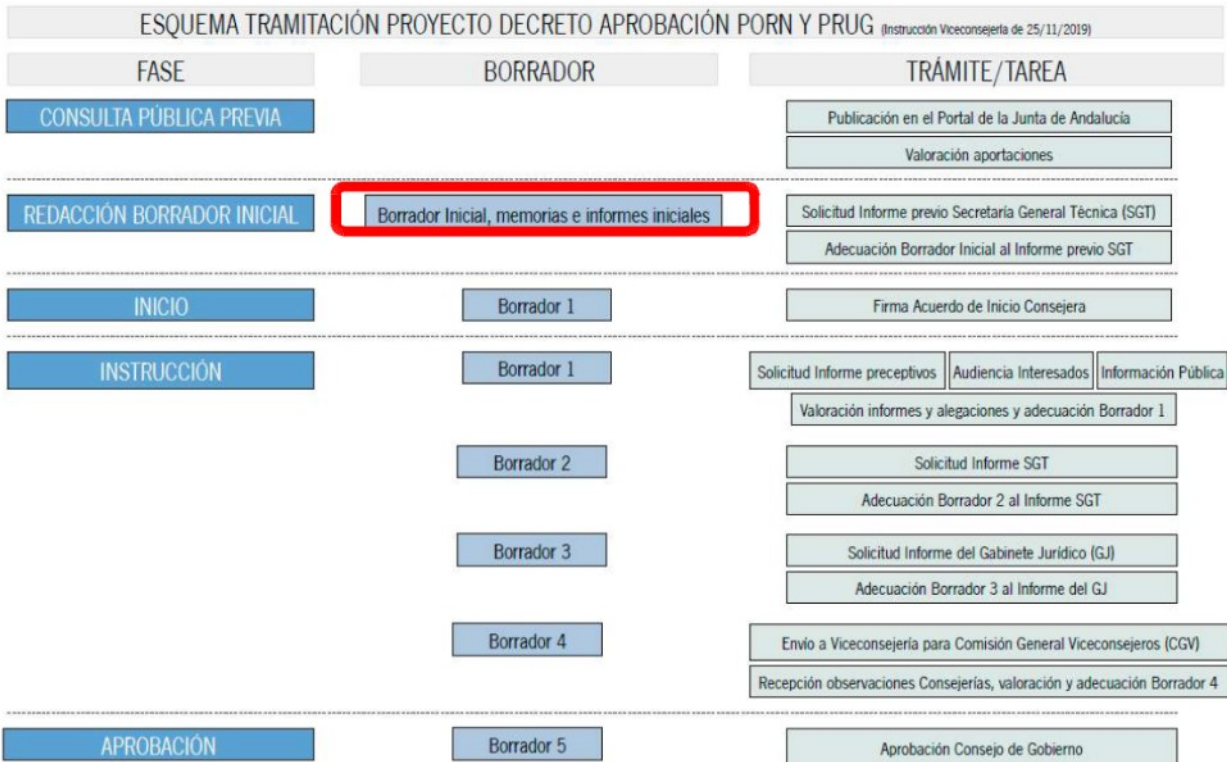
ESQUEMA TRAMITACIÓN PROYECTO DECRETO APROBACIÓN PORN Y PRUG (Instrucción Viceconsejería de 25/11/2019)

FASE

BORRADOR

TRÁMITE/TAREA

CONSULTA PÚBLICA PREVIA

Publicación en el Portal de la Junta de Andalucía

Valoración aportaciones

REDACCIÓN BORRADOR INICIAL

Borrador Inicial, memorias e informes iniciales

Solicitud Informe previo Secretaría General Técnica (SGT)

Adecuación Borrador Inicial al Informe previo SGT

INICIO

Borrador 1

Firma Acuerdo de Inicio Consejera

INSTRUCCIÓN

Borrador 1

Solicitud Informe preceptivos

Audiencia Interesados

Información Pública

Valoración informes y alegaciones y adecuación Borrador 1

Borrador 2

Solicitud Informe SGT

Adecuación Borrador 2 al Informe SGT

Borrador 3

Solicitud Informe del Gabinete Jurídico (GJ)

Adecuación Borrador 3 al Informe del GJ

Borrador 4

Envío a Viceconsejería para Comisión General Viceconsejeros (CGV)

Recepción observaciones Consejerías, valoración y adecuación Borrador 4

APROBACIÓN

Borrador 5

Aprobación Consejo de Gobierno